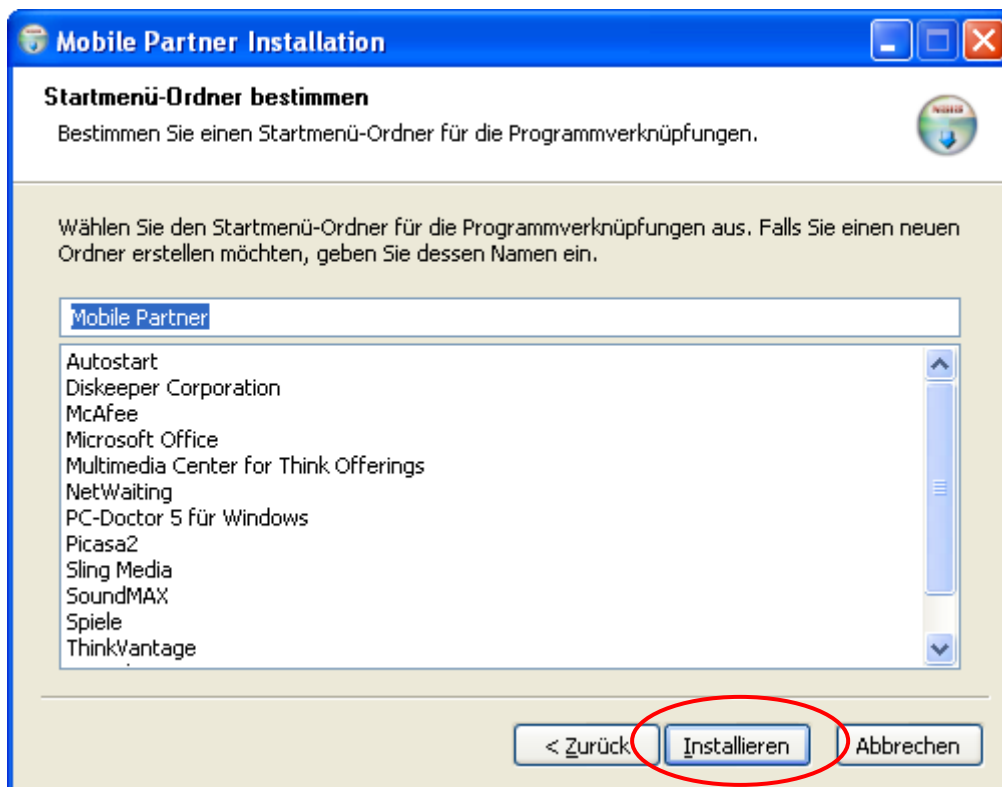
Mobile Partner Installation

Startmenü-Ordner bestimmen

Bestimmen Sie einen Startmenü-Ordner für die Programmverknüpfungen.

Wählen Sie den Startmenü-Ordner für die Programmverknüpfungen aus. Falls Sie einen neuen Ordner erstellen möchten, geben Sie dessen Namen ein.

Mobile Partner

Autostart
Diskeeper Corporation
McAfee
Microsoft Office
Multimedia Center for Think Offerings
NetWaiting
PC-Doctor 5 für Windows
Picasa2
Sling Media
SoundMAX
Spiele
ThinkVantage

< Zurück
Installieren
Abbrechen